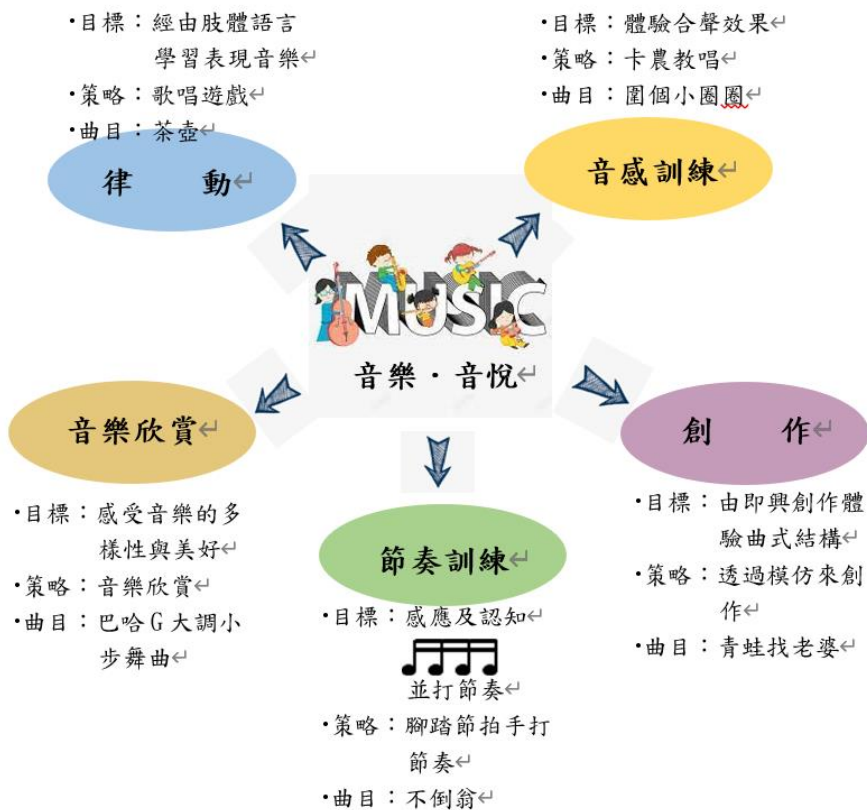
‧目標：經由肢體語言學習表現音樂
‧策略：歌唱遊戲
‧曲目：茶壺

律　動

‧目標：體驗合聲效果
‧策略：卡農教唱
‧曲目：圍個小圈圈

音感訓練

MUSIC
音樂．音悅

音樂欣賞

‧目標：感受音樂的多樣性與美好
‧策略：音樂欣賞
‧曲目：巴哈G大調小步舞曲

創　作

‧目標：由即興創作體驗曲式結構
‧策略：透過模仿來創作
‧曲目：青蛙找老婆

節奏訓練

‧目標：感應及認知並打節奏
‧策略：腳踏節拍手打節奏
‧曲目：不倒翁